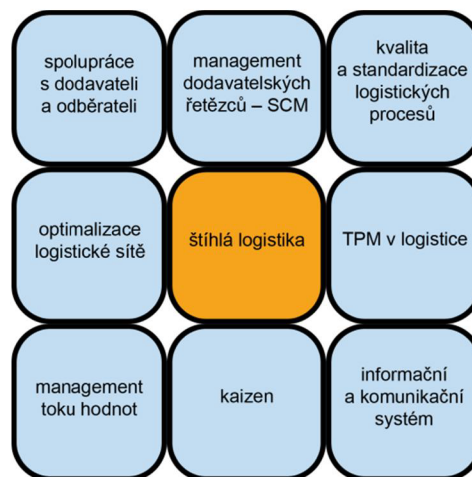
spolupráce s dodavateli a odběrateli

management dodavatelských řetězců – SCM

kvalita a standardizace logistických procesů

optimalizace logistické sítě

štíhlá logistika

TPM v logistice

management toku hodnot

kaizen

informační a komunikační systém